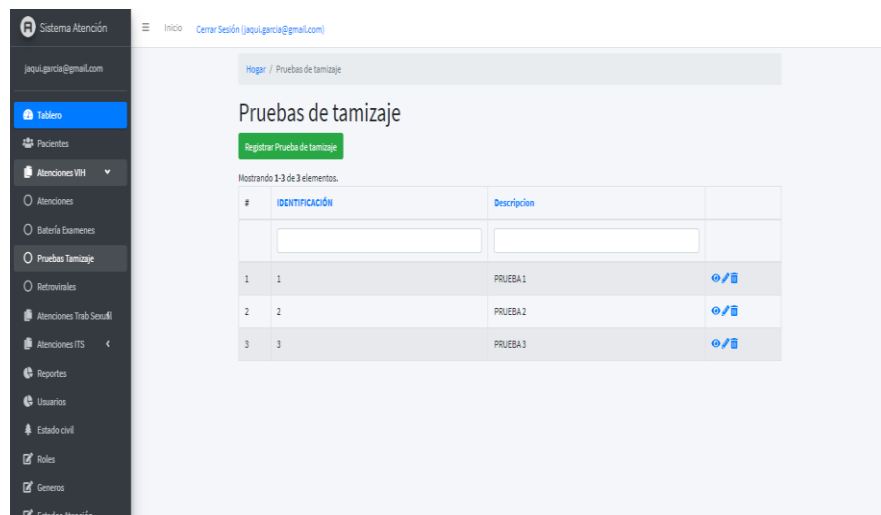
Sistema Atención

jaqui.garcia@gmail.com

Tablero
Pacientes
Atenciones VIH
Atenciones
Batería Examenes
Pruebas Tamizaje
Retrovirales
Atenciones Trab Sexual
Atenciones ITS
Reportes
Usuarios
Estado civil
Roles
Generos
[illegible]

Inicio Cerrar Sesión (jaqui.garcia@gmail.com)

Hogar / Pruebas de tamizaje

Pruebas de tamizaje

Registrar Prueba de tamizaje

Mostrando 1-3 de 3 elementos.

| # | IDENTIFICACIÓN | Descripcion | |
|---|---|---|---|
| | | | |
| 1 | 1 | PRUEBA 1 | |
| 2 | 2 | PRUEBA 2 | |
| 3 | 3 | PRUEBA 3 | |